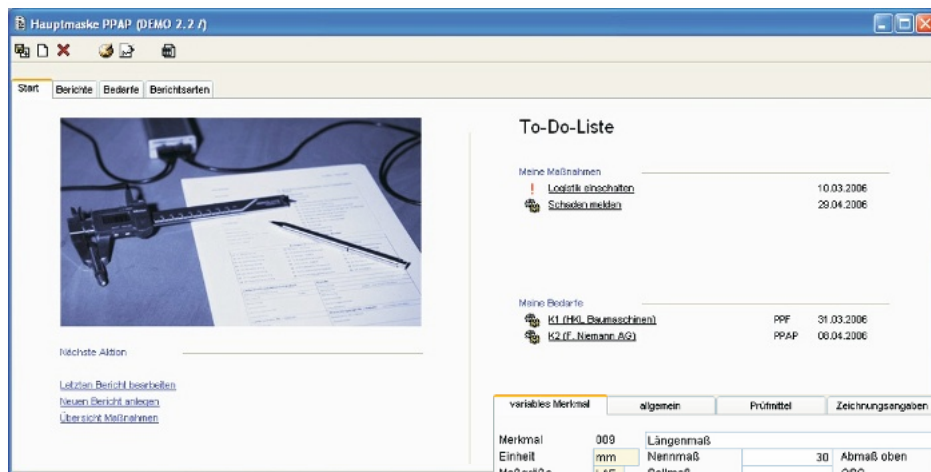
Hauptmaske PPAP (DEMO 2.2 /)

Start | Berichte | Bedarfe | Berichtsarten

To-Do-Liste

Meine Maßnahmen

! Logistik einschalten 10.03.2006

Schaden melden 29.04.2006

Meine Bedarfe

K1 (HKL Baumaschinen) PPF 31.03.2006

K2 (F. Niemann AG) PPAP 08.04.2006

Nächste Aktion

Letzten Bericht bearbeiten

Neuen Bericht anlegen

Übersicht Maßnahmen

variables Merkmal | allgemein | Prüfmittel | Zeichnungsangaben

Merkmal 009 Längenmaß

Einheit mm Nennmaß 30 Abmaß oben

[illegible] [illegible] Sollmaß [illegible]